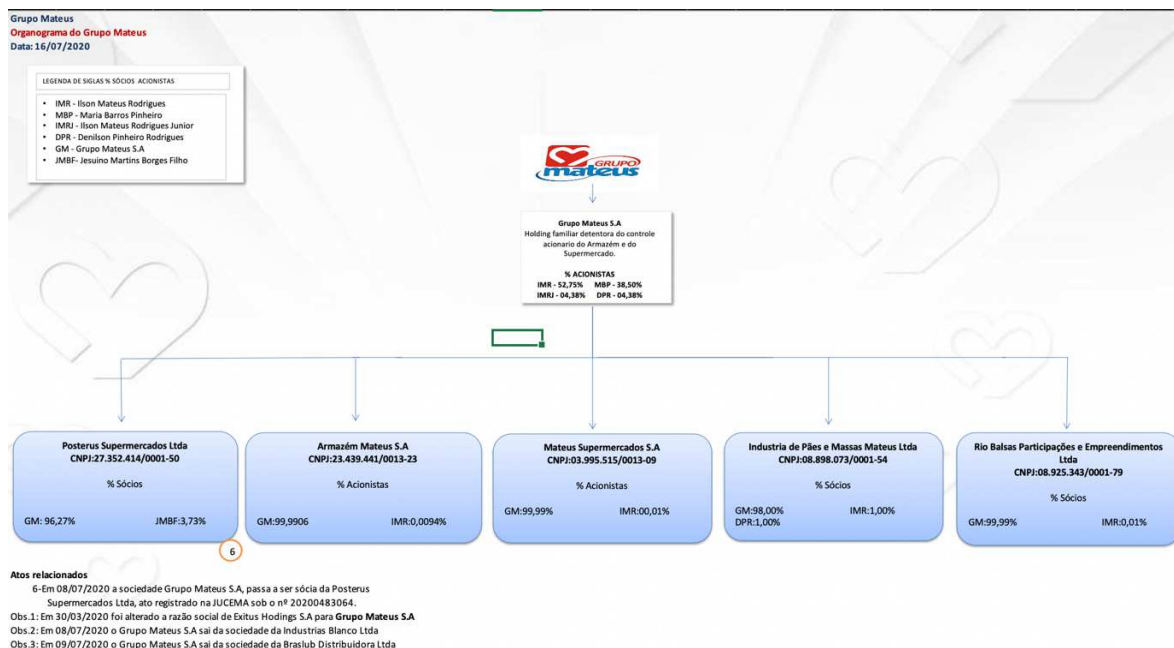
Grupo Mateus
Organograma do Grupo Mateus
Data: 16/07/2020

LEGENDA DE SIGLAS % SÓCIOS ACIONISTAS

- IMR - Ilson Mateus Rodrigues
- MBP - Maria Barros Pinheiro
- IMRJ - Ilson Mateus Rodrigues Junior
- DPR - Denilson Pinheiro Rodrigues
- GM - Grupo Mateus S.A
- JMBF- Jesuino Martins Borges Filho

GRUPO mateus

Grupo Mateus S.A
Holding familiar detentora do controle acionario do Armazém e do Supermercado.

% ACIONISTAS
IMR - 52,75% MBP - 38,50%
IMRJ - 04,38% DPR - 04,38%

Posterus Supermercados Ltda
CNPJ:27.352.414/0001-50
% Sócios
GM: 96,27% JMBF:3,73%

6

Armazém Mateus S.A
CNPJ:23.439.441/0013-23
% Acionistas
GM:99,9906 IMR:0,0094%

Mateus Supermercados S.A
CNPJ:03.995.515/0013-09
% Acionistas
GM:99,99% IMR:00,01%

Industria de Pães e Massas Mateus Ltda
CNPJ:08.898.073/0001-54
% Sócios
GM:98,00% IMR:1,00%
DPR:1,00%

Rio Balsas Participações e Empreendimentos Ltda
CNPJ:08.925.343/0001-79
% Sócios
GM:99,99% IMR:0,01%

Atos relacionados
6-Em 08/07/2020 a sociedade Grupo Mateus S.A, passa a ser sócia da Posterus Supermercados Ltda, ato registrado na JUCEMA sob o nº 20200483064.
Obs.1: Em 30/03/2020 foi alterado a razão social de Exitus Hodings S.A para Grupo Mateus S.A
Obs.2: Em 08/07/2020 o Grupo Mateus S.A sai da sociedade da Industrias Blanco Ltda
Obs.3: Em 09/07/2020 o Grupo Mateus S.A sai da sociedade da Braslub Distribuidora Ltda